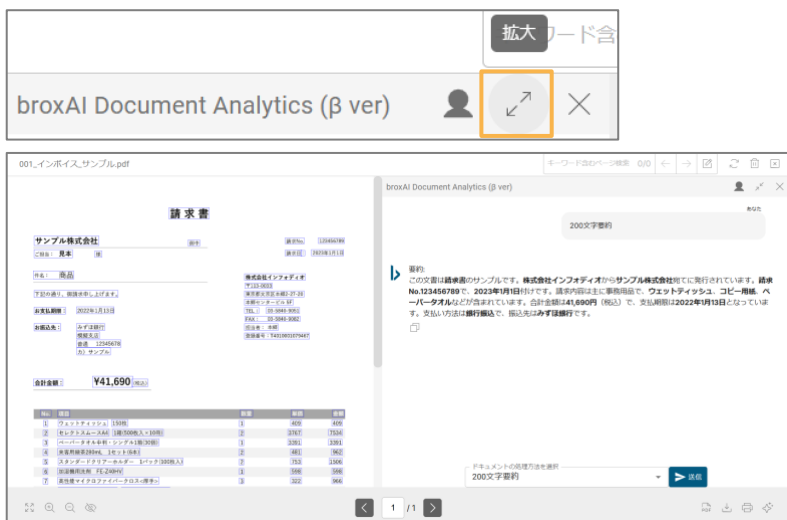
拡大

ワード含

broxAI Document Analytics (β ver)

001_インボイス_サンプル.pdf

キーワード含めページ検索 0/0

請求書

サンプル株式会社

ご担当：見本 様

件名：商品

下記の通り、御請求申し上げます。

お支払期限 2022年1月13日

お振込先 みずほ銀行

会計金額 ¥41,690

株式会社インフォディオ

| No. | 項目 | 数量 | 単価 | 金額 |
|---|---|---|---|---|
| 1 | ウェットティッシュ 150枚 | 1 | 405 | 405 |
| 2 | セレクトスムースA4（1箱/500枚入×10冊） | 2 | 3767 | 7534 |
| 3 | ペーパータオル中判・シングル1箱(30個) | 1 | 3391 | 3391 |
| 4 | 食器用洗剤280mL 1セット(6本) | 1 | 481 | 962 |
| 5 | スタンダードクリアーホルダー 1パック(100枚入) | 2 | 753 | 1506 |
| 6 | 加湿機用洗剤 FE-Z40HV | 1 | 598 | 598 |
| 7 | 高性能マイクロファイバークロス(厚手) | 3 | 322 | 966 |

broxAI Document Analytics (β ver)

あなた

200文字要約

要約：
この文書は請求書のサンプルです。株式会社インフォディオからサンプル株式会社宛てに発行されています。請求No.123456789で、2023年1月1日付けです。請求内容は主に事務用品で、ウェットティッシュ、コピー用紙、ペーパータオルなどが含まれています。合計金額は41,690円（税込）で、支払期限は2022年1月13日となっています。支払い方法は銀行振込で、振込先はみずほ銀行です。

ドキュメントの処理方法を選択
200文字要約
送信

1 /1